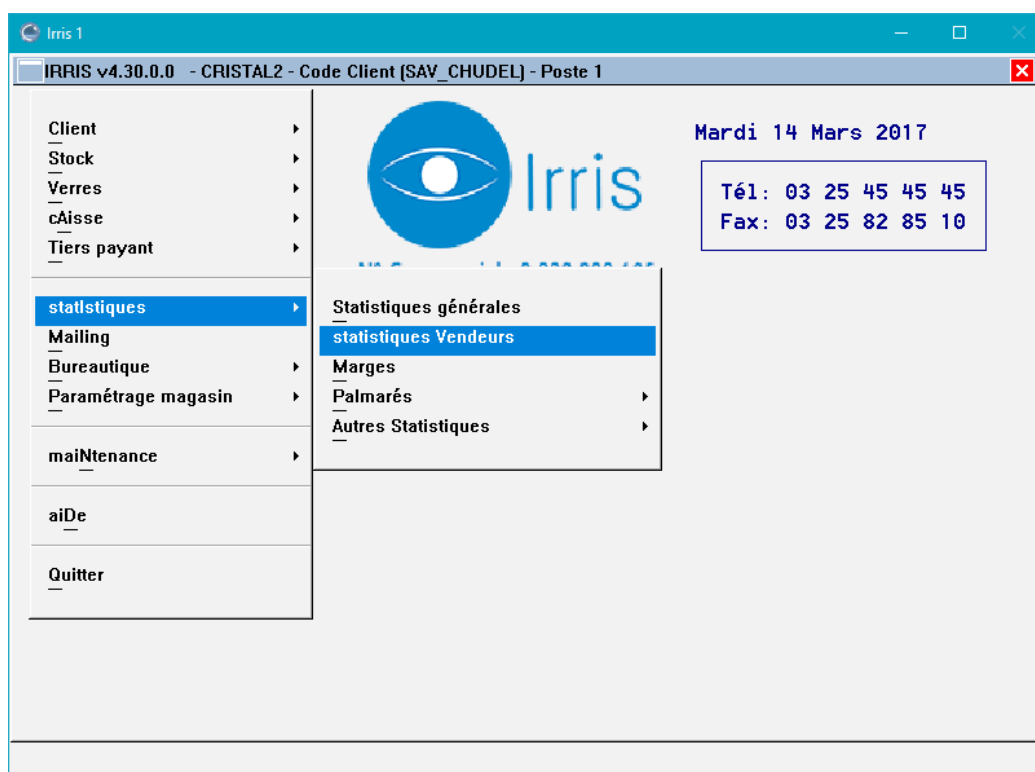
Irris 1

IRRIS v4.30.0.0 - CRISTAL2 - Code Client (SAV_CHUDEL) - Poste 1

Client
Stock
Verres
cAisse
Tiers payant

statIstiques
Mailing
Bureautique
Paramétrage magasin

maiNtenance

aiDe

Quitter

Statistiques générales
statistiques Vendeurs
Marges
Palmarés
Autres Statistiques

Irris

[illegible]

Mardi 14 Mars 2017

Tél: 03 25 45 45 45
Fax: 03 25 82 85 10